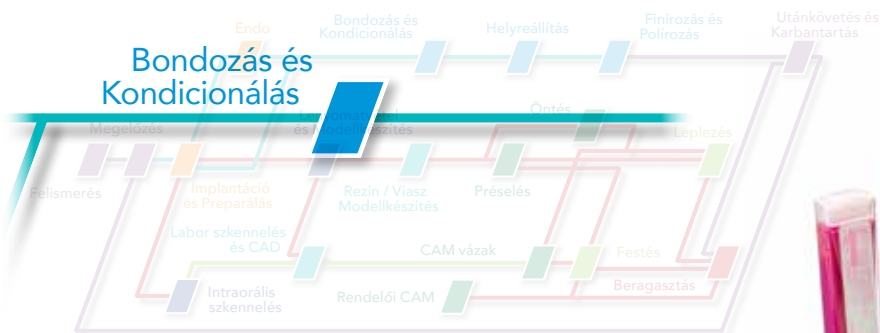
Endo

Bondozás és Kondicionálás

Helyreállítás

Finírozás és Polírozás

Utánkövetés és Karbantartás

Bondozás és Kondicionálás

Megelőzés

Lenyomatvétel és Modellkészítés

Öntés

Leplezés

Felismerés

Implantáció és Preparálás

Rezin / Viasz Modellkészítés

Préselés

Labor szkennelés és CAD

CAM vázak

Festés

Beragasztás

Intraorális szkennelés

Rendelői CAM